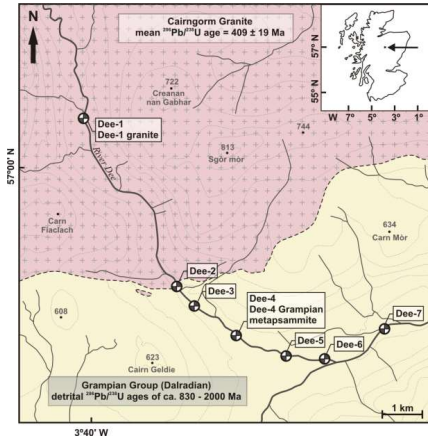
N

Cairngorm Granite
mean $^{206}Pb/^{238}U$ age = 409 ± 19 Ma

57° N
55° N
W 7° 5° 3° 1°

722
Creanan nan Gabhar

744

Dee-1
Dee-1 granite

River Dee

813
Sgòr mòr

57°00' N

Carn Fiaclach

634
Carn Mòr

Dee-2
Dee-3
Dee-4
Dee-4 Grampian metapsammite
Dee-5
Dee-6
Dee-7

608

623
Cairn Geldie

Grampian Group (Dalradian)
detrital $^{206}Pb/^{238}U$ ages of ca. 830 - 2000 Ma

1 km

3°40' W